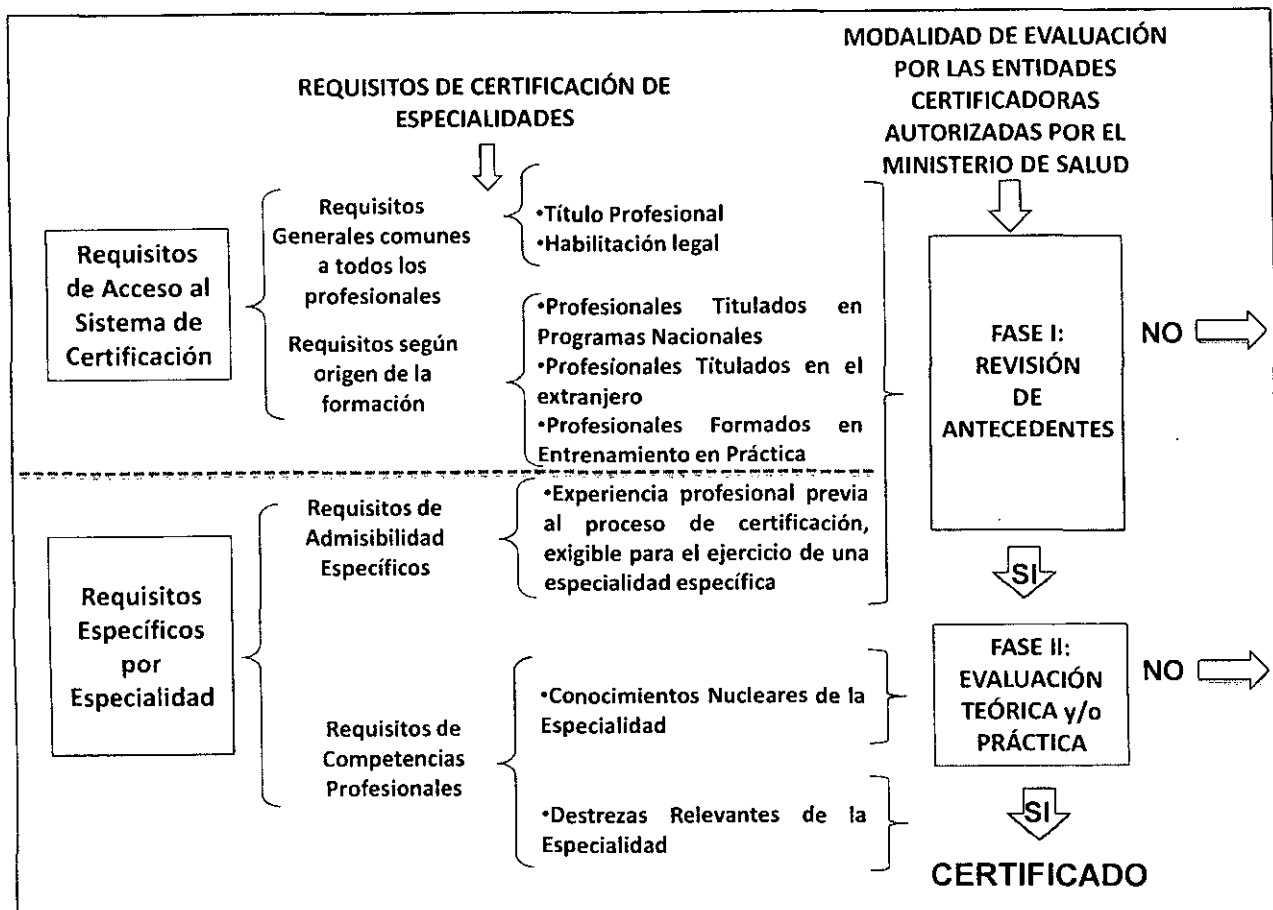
REQUISITOS DE CERTIFICACIÓN DE ESPECIALIDADES

MODALIDAD DE EVALUACIÓN POR LAS ENTIDADES CERTIFICADORAS AUTORIZADAS POR EL MINISTERIO DE SALUD

Requisitos de Acceso al Sistema de Certificación

Requisitos Generales comunes a todos los profesionales

•Título Profesional
•Habilitación legal

Requisitos según origen de la formación

•Profesionales Titulados en Programas Nacionales
•Profesionales Titulados en el extranjero
•Profesionales Formados en Entrenamiento en Práctica

FASE I: REVISIÓN DE ANTECEDENTES

NO

Requisitos Específicos por Especialidad

Requisitos de Admisibilidad Específicos

•Experiencia profesional previa al proceso de certificación, exigible para el ejercicio de una especialidad específica

SI

Requisitos de Competencias Profesionales

•Conocimientos Nucleares de la Especialidad

•Destrezas Relevantes de la Especialidad

FASE II: EVALUACIÓN TEÓRICA y/o PRÁCTICA

NO

SI

CERTIFICADO